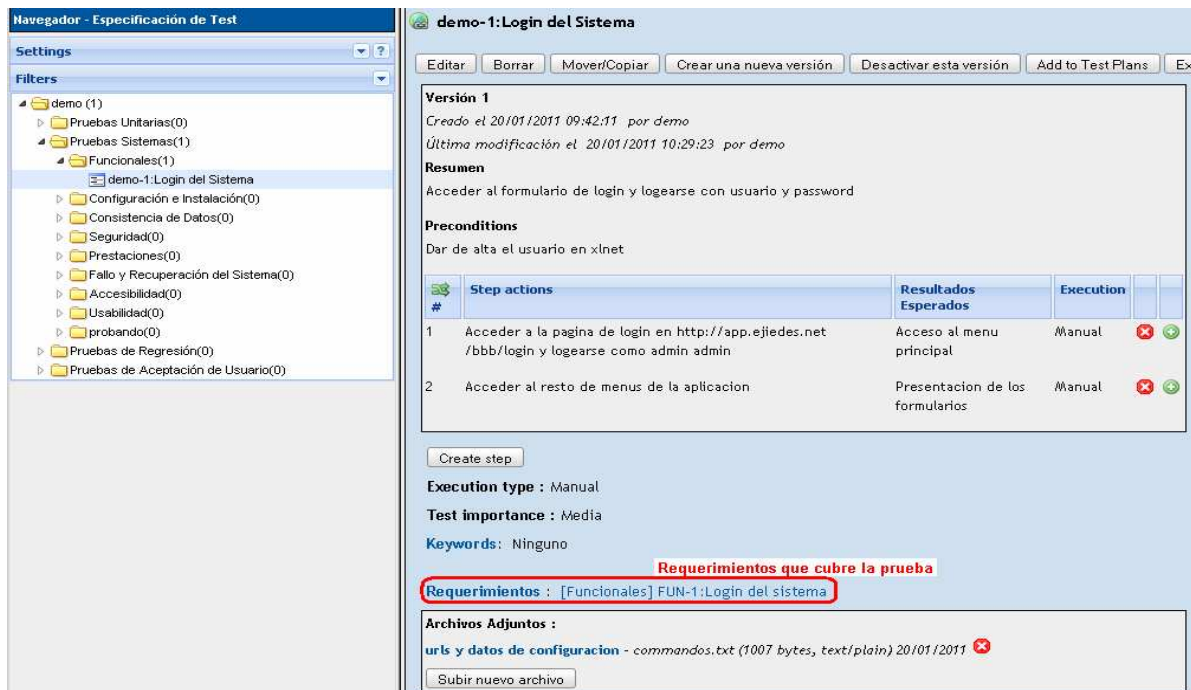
Navegador - Especificación de Test

Settings

Filters

demo (1)
Pruebas Unitarias(0)
Pruebas Sistemas(1)
Funcionales(1)
demo-1:Login del Sistema
Configuración e Instalación(0)
Consistencia de Datos(0)
Seguridad(0)
Prestaciones(0)
Fallo y Recuperación del Sistema(0)
Accesibilidad(0)
Usabilidad(0)
probando(0)
Pruebas de Regresión(0)
Pruebas de Aceptación de Usuario(0)

demo-1:Login del Sistema

Editar | Borrar | Mover/Copiar | Crear una nueva versión | Desactivar esta versión | Add to Test Plans | Ex

Versión 1
Creado el 20/01/2011 09:42:11 por demo
Última modificación el 20/01/2011 10:29:23 por demo
Resumen
Acceder al formulario de login y logearse con usuario y password

Preconditions
Dar de alta el usuario en xlnet

| # | Step actions | Resultados Esperados | Execution |
|---|---|---|---|
| 1 | Acceder a la pagina de login en http://app.ejiedes.net /bbb/login y logearse como admin admin | Acceso al menu principal | Manual |
| 2 | Acceder al resto de menus de la aplicacion | Presentacion de los formularios | Manual |

Create step

Execution type : Manual

Test importance : Media

Keywords: Ninguno

Requerimientos que cubre la prueba

Requerimientos : [Funcionales] FUN-1:Login del sistema

Archivos Adjuntos :
urls y datos de configuracion - commandos.txt (1007 bytes, text/plain) 20/01/2011

Subir nuevo archivo